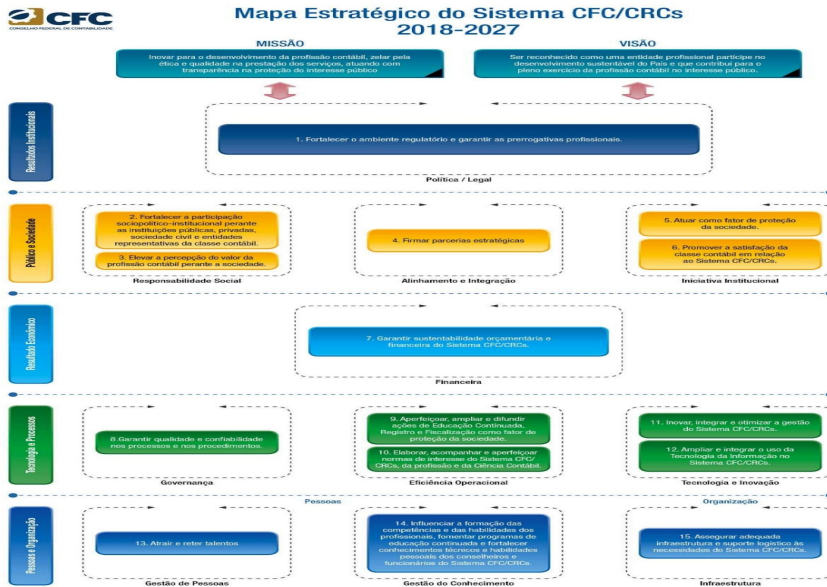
CFC
CONSELHO FEDERAL DE CONTABILIDADE

Mapa Estratégico do Sistema CFC/CRCs
2018-2027

MISSÃO

Inovar para o desenvolvimento da profissão contábil, zelar pela ética e qualidade na prestação dos serviços, atuando com transparência na proteção do interesse público

VISÃO

Ser reconhecido como uma entidade profissional partícipe no desenvolvimento sustentável do País e que contribua para o pleno exercício da profissão contábil no interesse público.

Resultados Institucionais

1. Fortalecer o ambiente regulatório e garantir as prerrogativas profissionais.

Política / Legal

Políticas e Sociedade

2. Fortalecer a participação sociopolítico-institucional perante as instituições públicas, privadas, sociedade civil e entidades representativas da classe contábil.

3. Elevar a percepção do valor da profissão contábil perante a sociedade.

Responsabilidade Social

4. Firmar parcerias estratégicas

Alinhamento e Integração

5. Atuar como fator de proteção da sociedade.

6. Promover a satisfação da classe contábil em relação ao Sistema CFC/CRCs.

Iniciativa Institucional

Resultado Econômico

7. Garantir sustentabilidade orçamentária e financeira do Sistema CFC/CRCs.

Financeira

Tecnologia e Processos

8. Garantir qualidade e confiabilidade nos processos e nos procedimentos.

Governança

9. Aperfeiçoar, ampliar e difundir ações de Educação Continuada, Registro e Fiscalização como fator de proteção da sociedade.

10. Elaborar, acompanhar e aperfeiçoar normas de interesse do Sistema CFC/CRCs, da profissão e da Ciência Contábil.

Eficiência Operacional

11. Inovar, integrar e otimizar a gestão do Sistema CFC/CRCs.

12. Ampliar e integrar o uso da Tecnologia da Informação no Sistema CFC/CRCs.

Tecnologia e Inovação

Pessoas e Organização

Pessoas

13. Atrair e reter talentos

Gestão de Pessoas

14. Influenciar a formação das competências e das habilidades dos profissionais, fomentar programas de educação continuada e fortalecer conhecimentos técnicos e habilidades pessoais dos conselheiros e funcionários do Sistema CFC/CRCs.

Gestão do Conhecimento

Organização

15. Assegurar adequada infraestrutura e suporte logístico às necessidades do Sistema CFC/CRCs.

Infraestrutura